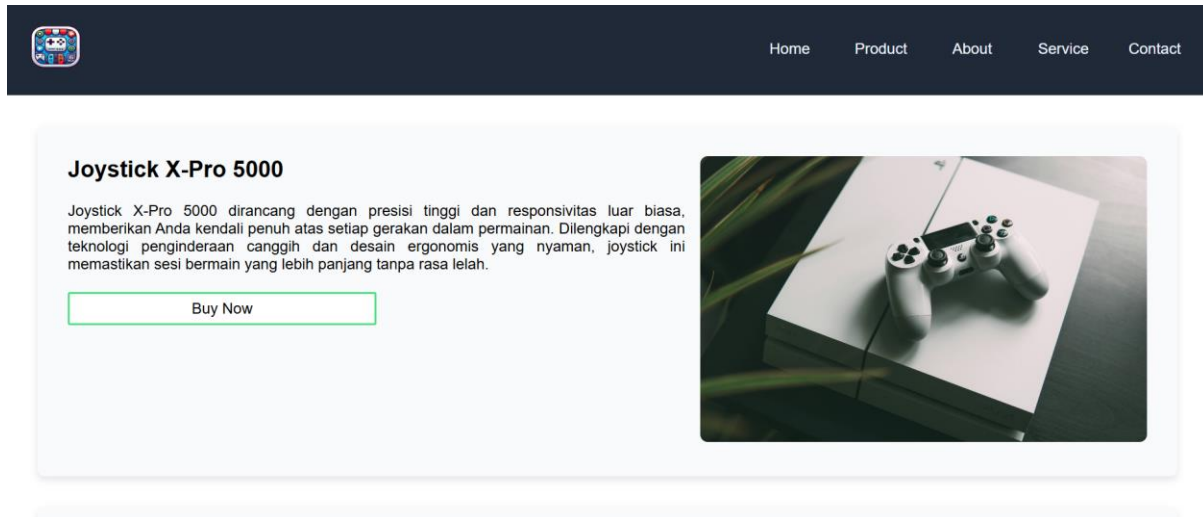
Home Product About Service Contact

Joystick X-Pro 5000

Joystick X-Pro 5000 dirancang dengan presisi tinggi dan responsivitas luar biasa, memberikan Anda kendali penuh atas setiap gerakan dalam permainan. Dilengkapi dengan teknologi penginderaan canggih dan desain ergonomis yang nyaman, joystick ini memastikan sesi bermain yang lebih panjang tanpa rasa lelah.

Buy Now